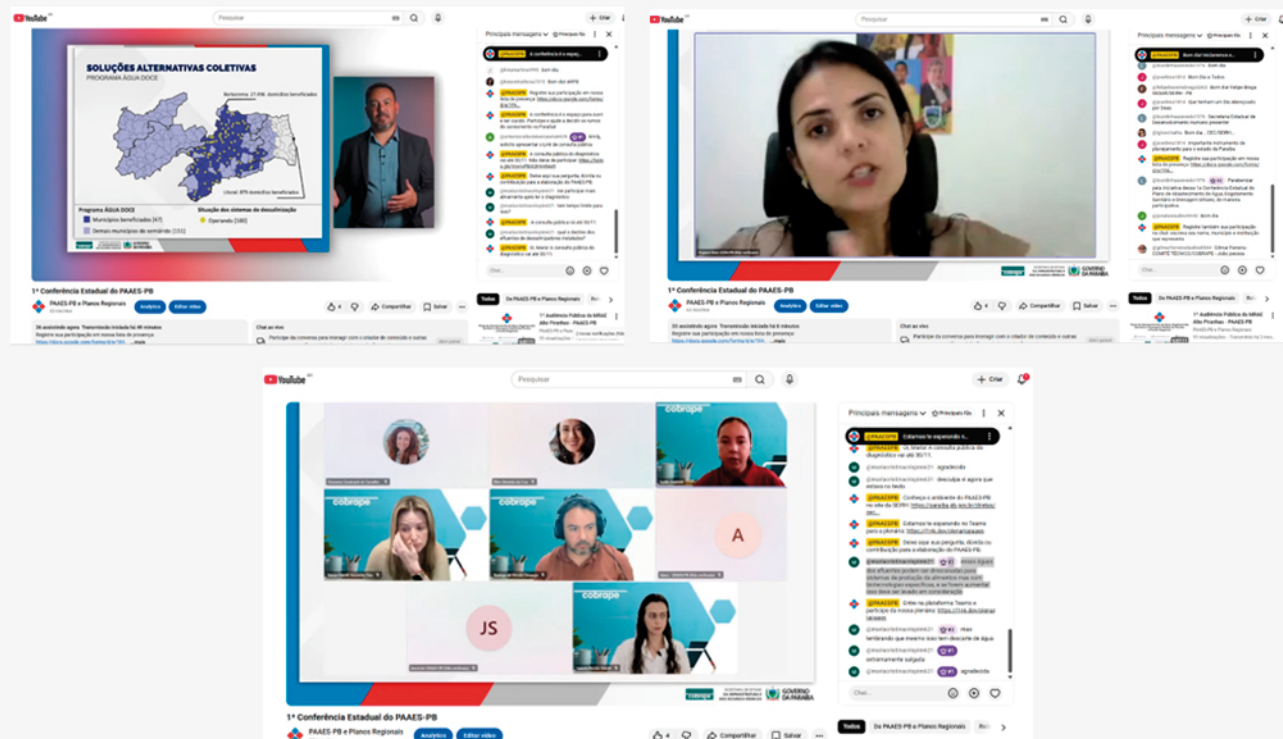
YouTube

Pesquisar

+ Criar

SOLUÇÕES ALTERNATIVAS COLETIVAS
PROGRAMA ÁGUA DOCE

Programa ÁGUA DOCE
Municípios beneficiados (47)
Demais municípios do semiárido (151)

Situação dos sistemas de dessalinização
Operando (180)

Principais mensagens

@PAAESPB A conferência é o espaço...

Bom dia

Bom dia

Chat...

1ª Conferência Estadual do PAAES-PB

PAAES-PB e Planos Regionais

Analytics

Editar vídeo

4

Compartilhar

Salvar

Chat ao vivo

Tudo

Do PAAES-PB e Planos Regionais

1º Audiência Pública de MRAE Alto Piranhas - PAAES-PB

YouTube

Pesquisar

+ Criar

Principais mensagens

Bom dia

Chat...

1ª Conferência Estadual do PAAES-PB

PAAES-PB e Planos Regionais

Analytics

Editar vídeo

4

Compartilhar

Salvar

Chat ao vivo

Tudo

Do PAAES-PB e Planos Regionais

1º Audiência Pública de MRAE Alto Piranhas - PAAES-PB

GOVERNO DA PARAÍBA

YouTube

Pesquisar

+ Criar

cobrape

cobrape

cobrape

A

JS

Principais mensagens

Principais fã

@PAAESPB Estamos te esperando n...

@PAAESPB Oi, Maria! A consulta pública do diagnóstico vai até 30/11.

agradecido

@PAAESPB Conheça o ambiente do PAAES-PB no site da SEIRH

@PAAESPB Estamos te esperando no Teams para a plenária

@PAAESPB Deixe aqui sua pergunta, dúvida ou contribuição para a elaboração do PAAES-PB.

@PAAESPB Entre na plataforma Teams e participe da nossa plenária

mas lembrando que mesmo isso tem descarte de água extremamente salgada

agradecido

Chat...

cobrape

GOVERNO DA PARAÍBA

1ª Conferência Estadual do PAAES-PB

PAAES-PB e Planos Regionais

Analytics

Editar vídeo

4

Compartilhar

Salvar

Tudo

Do PAAES-PB e Planos Regionais